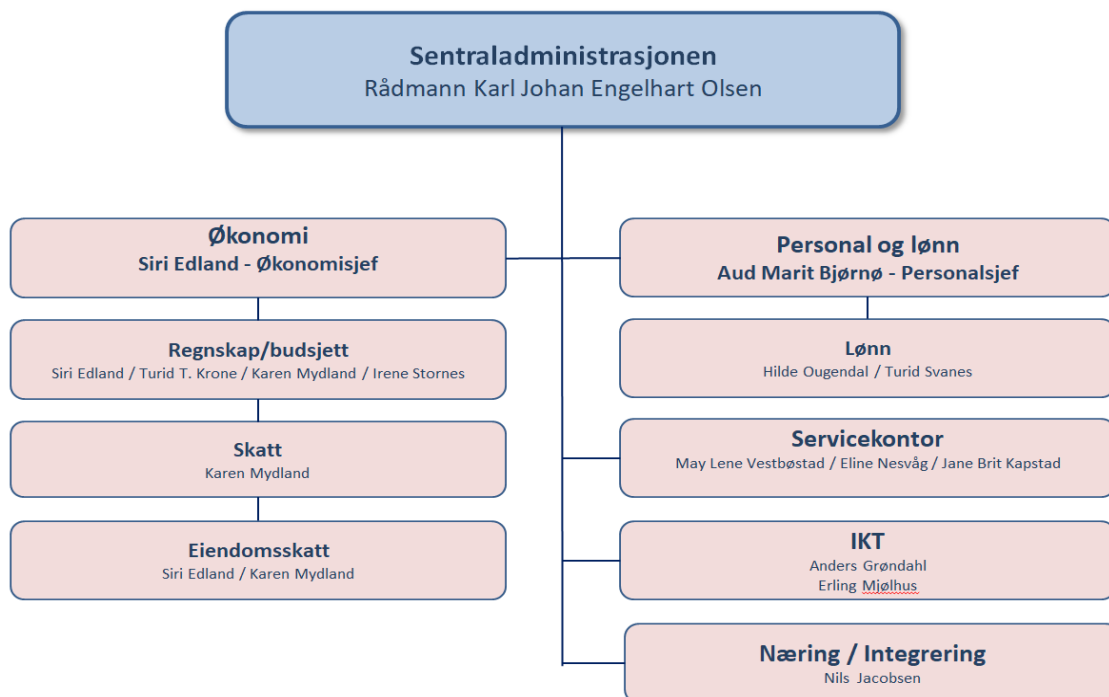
Sentraladministrasjonen
Rådmann Karl Johan Engelhart Olsen

Økonomi
Siri Edland - Økonomisjef

Regnskap/budsjett
Siri Edland / Turid T. Krone / Karen Mydland / Irene Stornes

Skatt
Karen Mydland

Eiendomsskatt
Siri Edland / Karen Mydland

Personal og lønn
Aud Marit Bjørnø - Personalsjef

Lønn
Hilde Ougendal / Turid Svanes

Servicekontor
May Lene Vestbøstad / Eline Nesvåg / Jane Brit Kapstad

IKT
Anders Grøndahl
Erling Mjølhus

Næring / Integrering
Nils Jacobsen